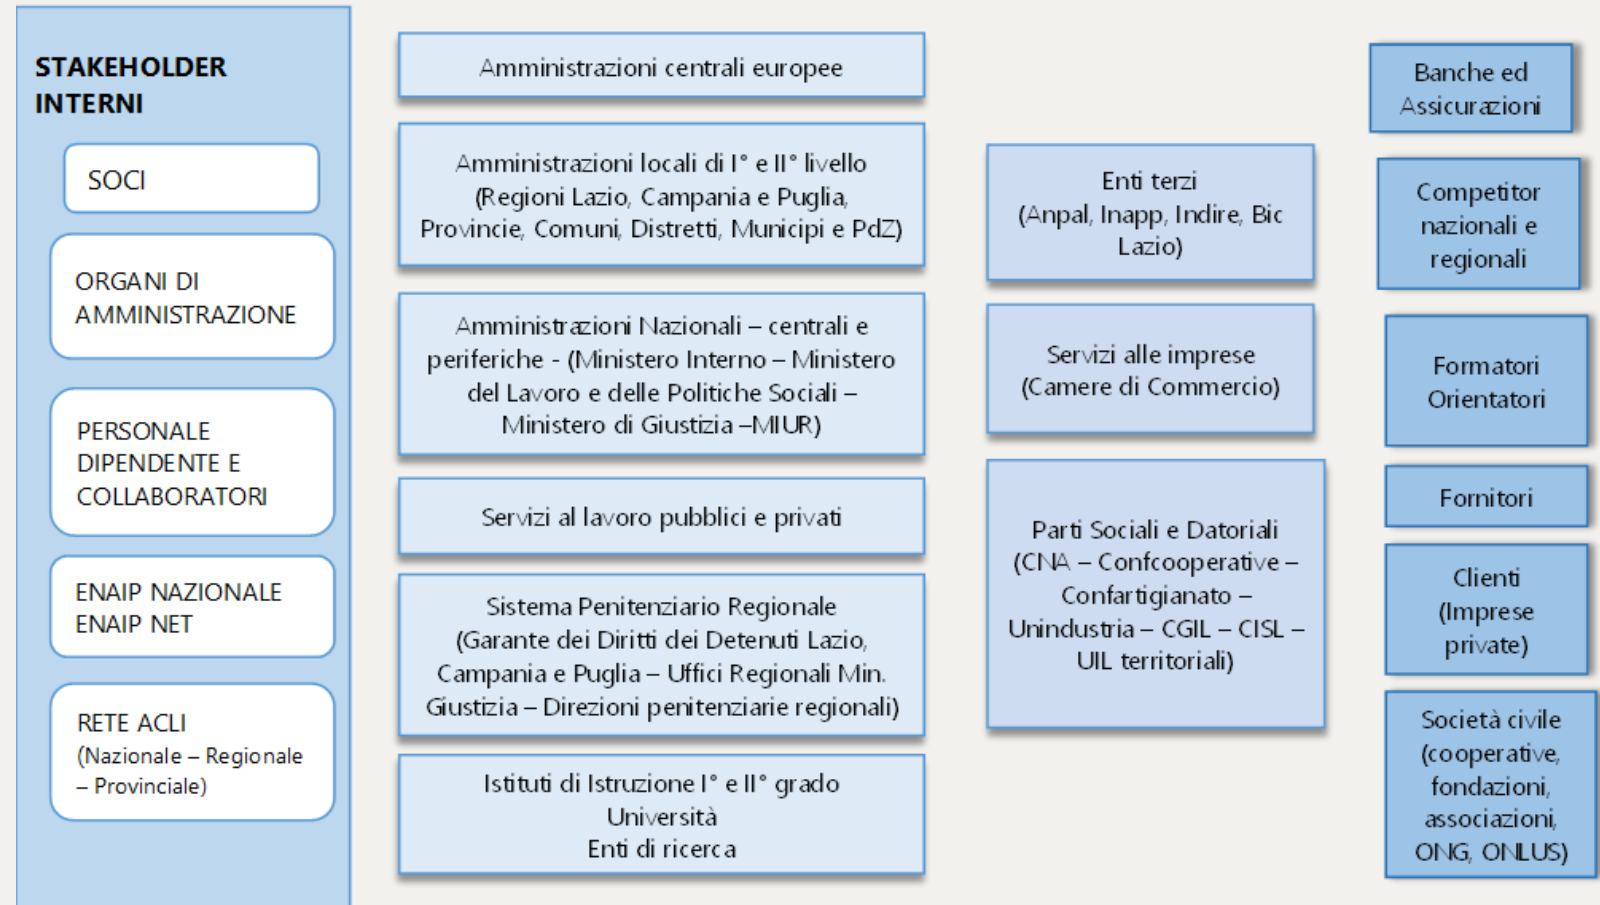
STAKEHOLDER INTERNI

SOCI

ORGANI DI AMMINISTRAZIONE

PERSONALE DIPENDENTE E COLLABORATORI

ENAIP NAZIONALE
ENAIP NET

RETE ACLI
(Nazionale – Regionale – Provinciale)

Amministrazioni centrali europee

Amministrazioni locali di I° e II° livello (Regioni Lazio, Campania e Puglia, Provincie, Comuni, Distretti, Municipi e PdZ)

Amministrazioni Nazionali – centrali e periferiche - (Ministero Interno – Ministero del Lavoro e delle Politiche Sociali – Ministero di Giustizia –MIUR)

Servizi al lavoro pubblici e privati

Sistema Penitenziario Regionale (Garante dei Diritti dei Detenuti Lazio, Campania e Puglia – Uffici Regionali Min. Giustizia – Direzioni penitenziarie regionali)

Istituti di Istruzione I° e II° grado
Università
Enti di ricerca

Enti terzi
(Anpal, Inapp, Indire, Bic Lazio)

Servizi alle imprese
(Camere di Commercio)

Parti Sociali e Datoriali (CNA – Confcooperative – Confartigianato – Unindustria – CGIL – CISL – UIL territoriali)

Banche ed Assicurazioni

Competitor nazionali e regionali

Formatori
Orientatori

Fornitori

Clienti
(Imprese private)

Società civile (cooperative, fondazioni, associazioni, ONG, ONLUS)